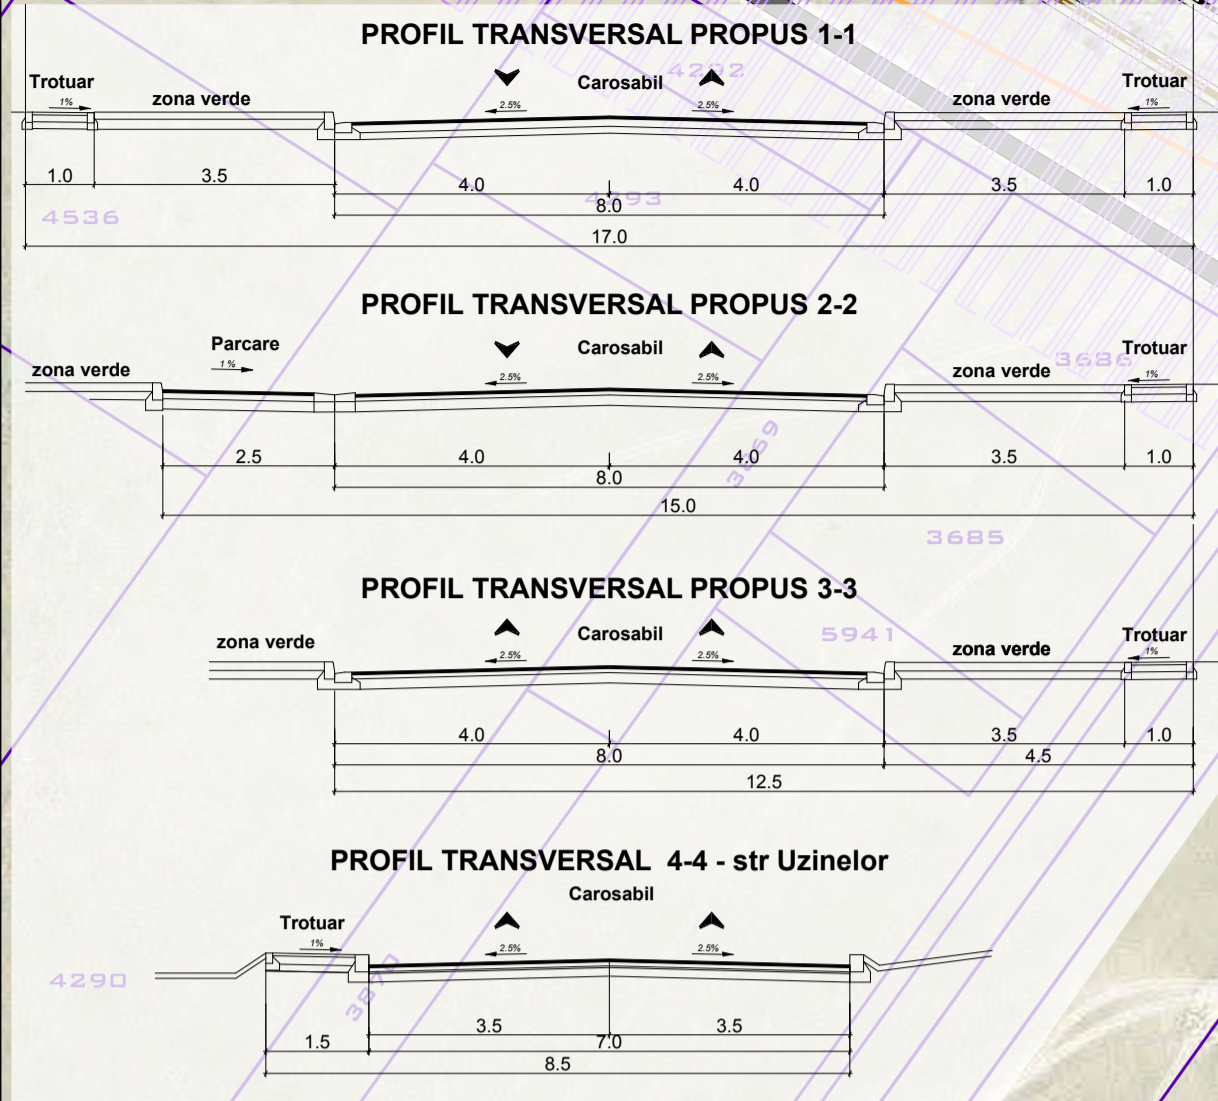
PROFIL TRANSVERSAL PROPUS 1-1

Trotuar
1%
zona verde
Carosabil
4222
2.5%
2.5%
zona verde
Trotuar
1%
1.0
3.5
4.0
4.0
3.5
1.0
8.0
4193
4536
17.0

PROFIL TRANSVERSAL PROPUS 2-2

Parcare
1%
zona verde
Carosabil
2.5%
2.5%
3686
Trotuar
zona verde
1%
2.5
4.0
4.0
3.5
1.0
3659
8.0
15.0
3685

PROFIL TRANSVERSAL PROPUS 3-3

zona verde
Carosabil
2.5%
2.5%
5941
zona verde
Trotuar
1%
4.0
4.0
3.5
1.0
8.0
4.5
12.5

PROFIL TRANSVERSAL 4-4 - str Uzinelor

Carosabil
Trotuar
1%
2.5%
2.5%
4290
3.5
3.5
1.5
7.0
8.5